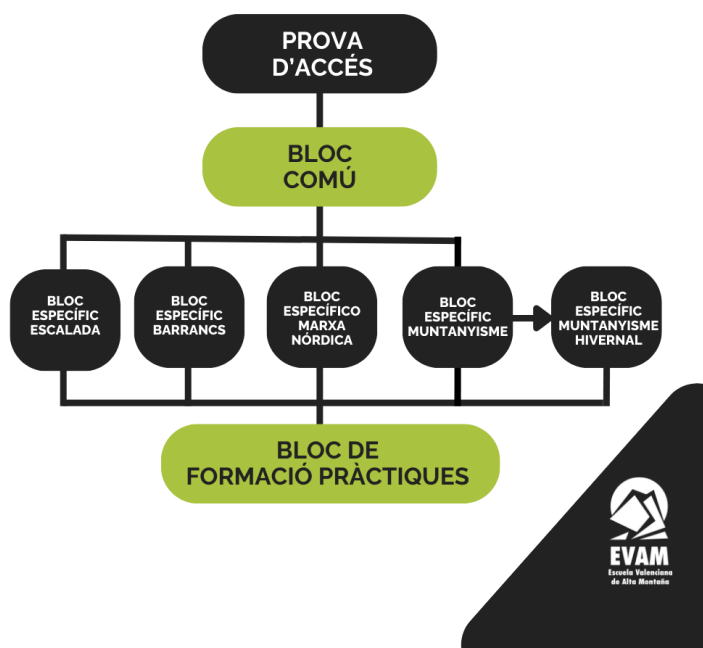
PROVA D'ACCÉS

BLOC COMÚ

BLOC ESPECÍFIC ESCALADA

BLOC ESPECÍFIC BARRANCS

BLOC ESPECÍFICO MARXA NÓRDICA

BLOC ESPECÍFIC MUNTANYISME

BLOC ESPECÍFIC MUNTANYISME HIVERNAL

BLOC DE FORMACIÓ PRÀCTIQUES

EVAM
Escuela Valenciana de Alta Montaña